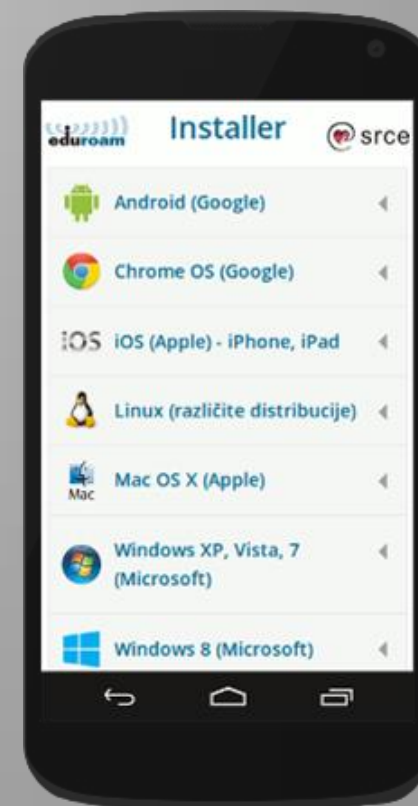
eduroam Installer srce

Android (Google)

Chrome OS (Google)

iOS iOS (Apple) - iPhone, iPad

Linux (različite distribucije)

Mac Mac OS X (Apple)

Windows XP, Vista, 7 (Microsoft)

Windows 8 (Microsoft)